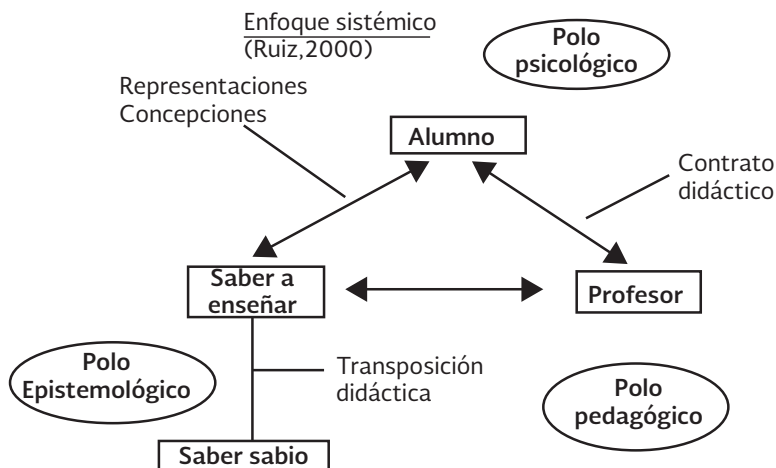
Enfoque sistémico
(Ruiz,2000)

Polo psicológico

Representaciones
Concepciones

Alumno

Contrato
didáctico

Saber a enseñar

Profesor

Polo Epistemológico

Transposición
didáctica

Polo pedagógico

Saber sabio